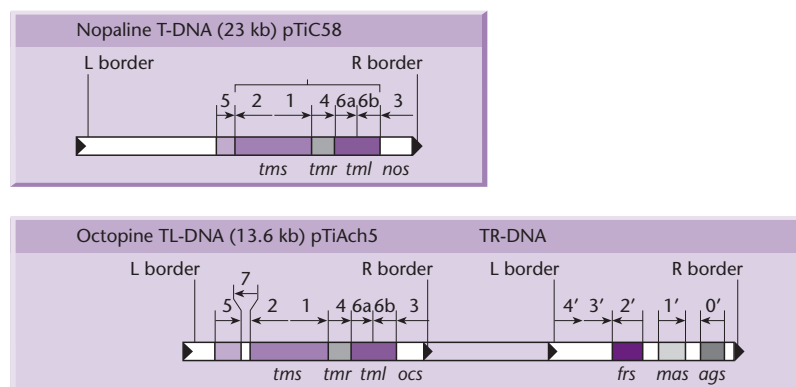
Nopaline T-DNA (23 kb) pTiC58

L border

R border

5 2 1 4 6a 6b 3

*tms* *tmr* *tml* *nos*

Octopine TL-DNA (13.6 kb) pTiAch5

TR-DNA

L border

R border

L border

R border

7

5 2 1 4 6a 6b 3

4′ 3′ 2′ 1′ 0′

*tms* *tmr* *tml* *ocs*

*frs* *mas* *ags*